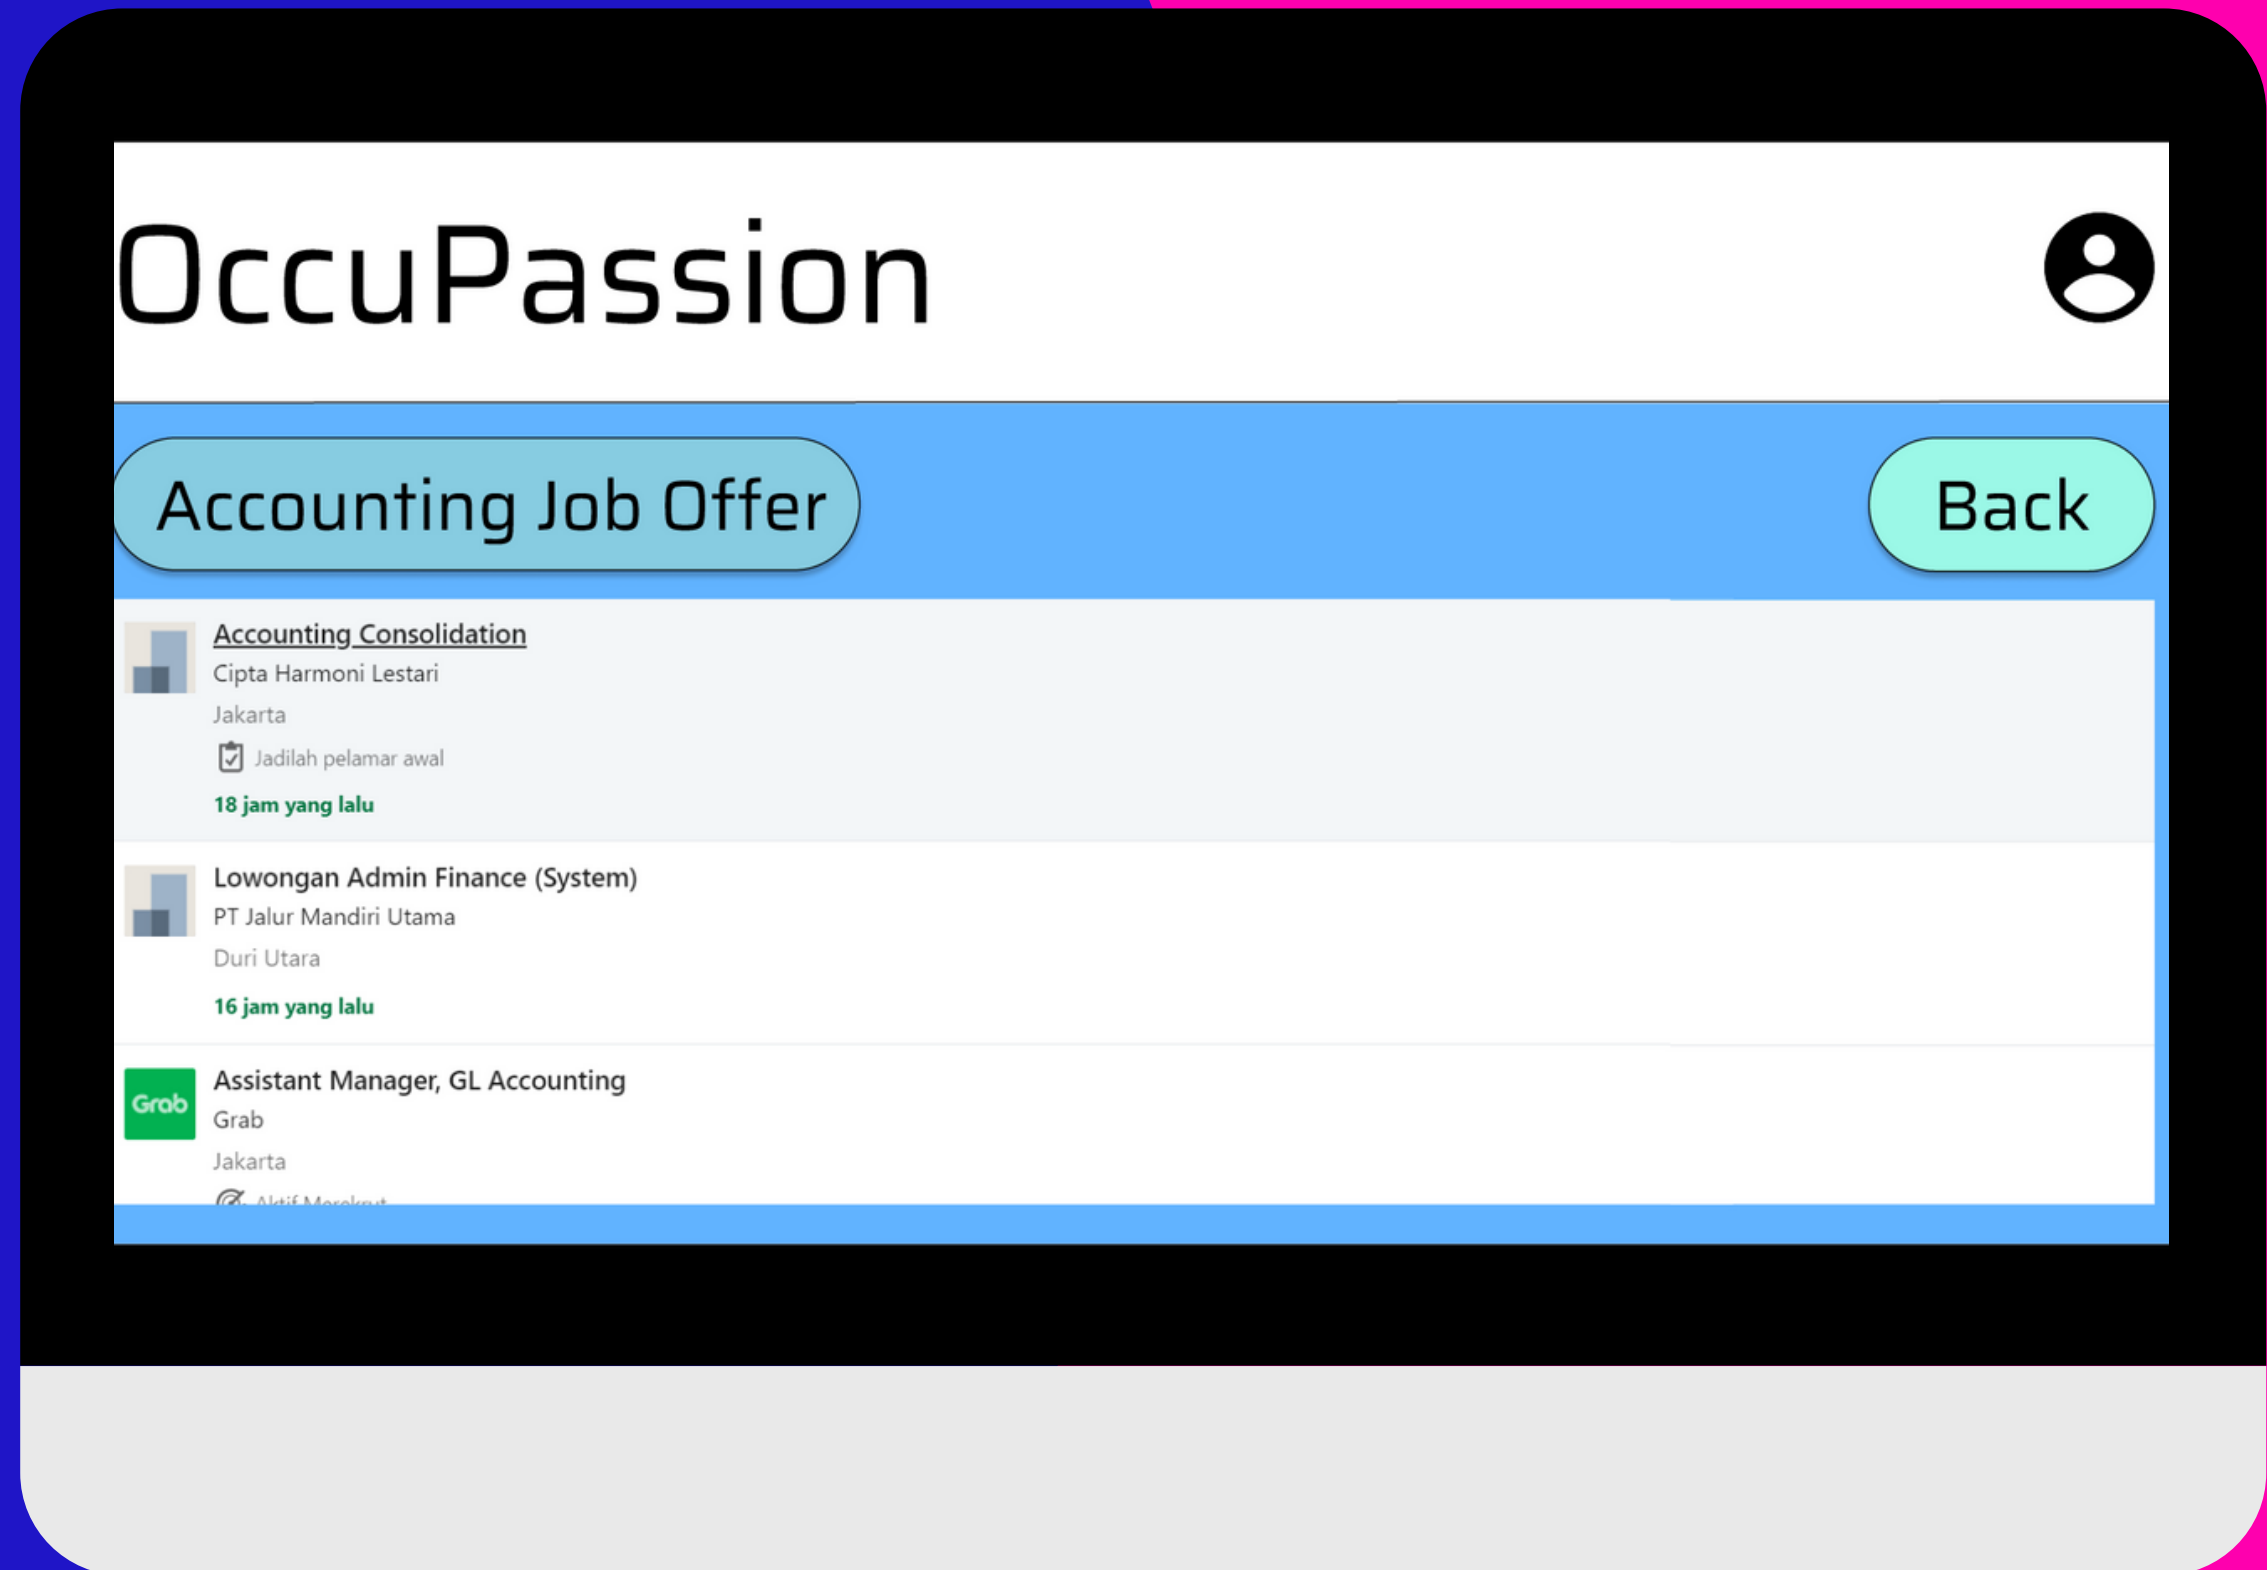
OccuPassion

Accounting Job Offer

Back

Accounting Consolidation
Cipta Harmoni Lestari
Jakarta
Jadilah pelamar awal
18 jam yang lalu

Lowongan Admin Finance (System)
PT Jalur Mandiri Utama
Duri Utara
16 jam yang lalu

Grab
Assistant Manager, GL Accounting
Grab
Jakarta
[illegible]